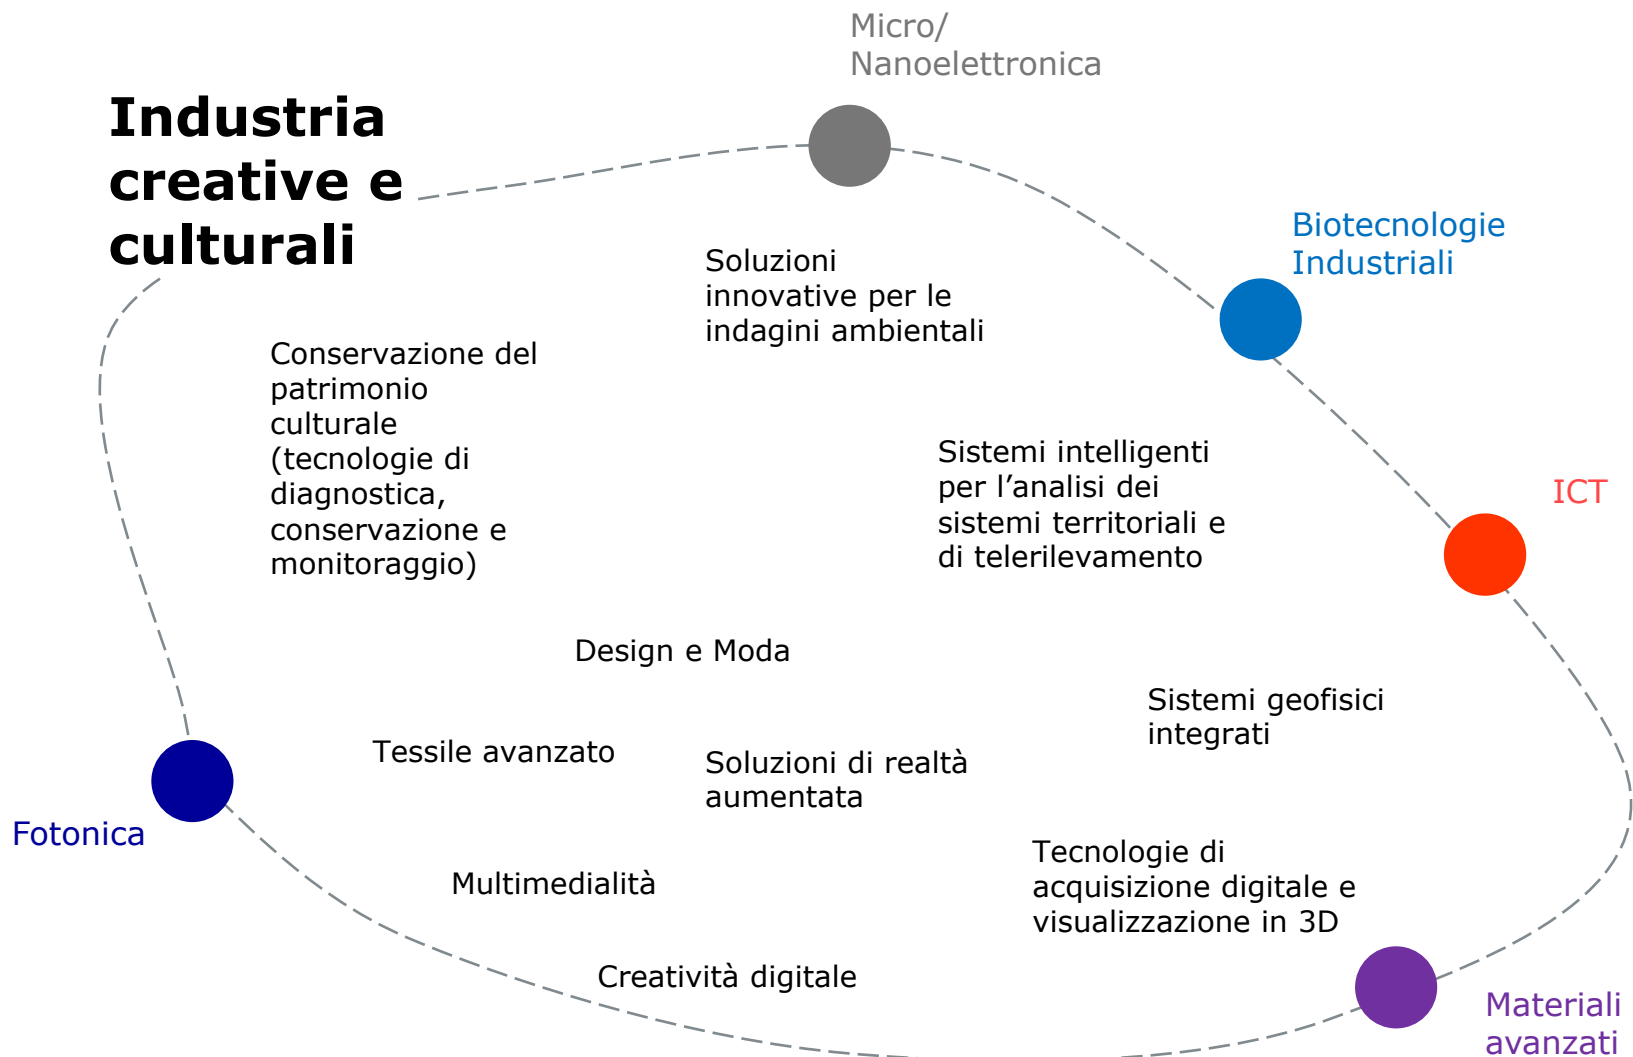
Industria creative e culturali

Micro/ Nanoelettronica

Biotecnologie Industriali

ICT

Materiali avanzati

Fotonica

Soluzioni innovative per le indagini ambientali

Conservazione del patrimonio culturale (tecnologie di diagnostica, conservazione e monitoraggio)

Sistemi intelligenti per l'analisi dei sistemi territoriali e di telerilevamento

Design e Moda

Sistemi geofisici integrati

Tessile avanzato

Soluzioni di realtà aumentata

Tecnologie di acquisizione digitale e visualizzazione in 3D

Multimedialità

Creatività digitale